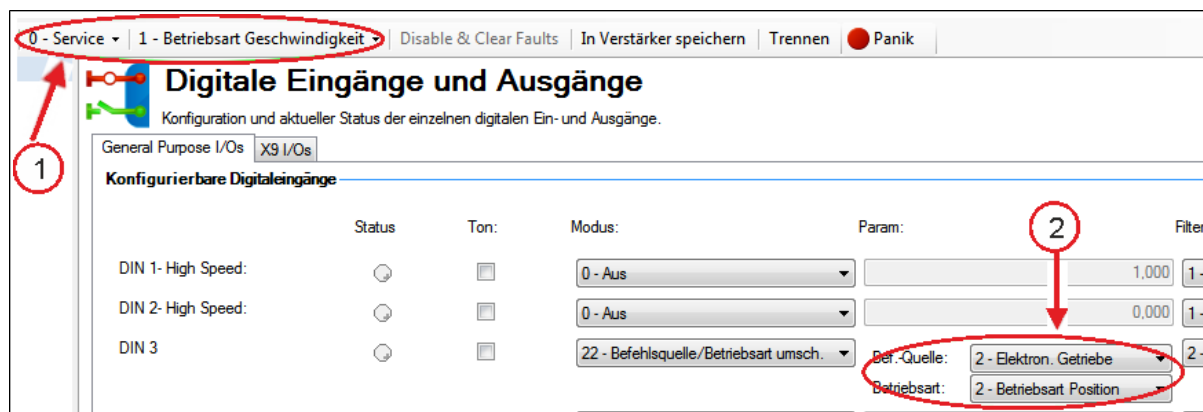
0 - Service ▾ | 1 - Betriebsart Geschwindigkeit ▾ | Disable & Clear Faults | In Verstärker speichern | Trennen | Panik

Digitale Eingänge und Ausgänge

Konfiguration und aktueller Status der einzelnen digitalen Ein- und Ausgänge.

General Purpose I/Os | X9 I/Os

Konfigurierbare Digitaleingänge

| | Status | Ton: | Modus: | Param: | Filter |
|---|---|---|---|---|---|
| DIN 1- High Speed: | | | 0 - Aus | 1,000 | 1 - |
| DIN 2- High Speed: | | | 0 - Aus | 0,000 | 1 - |
| DIN 3 | | | 22 - Befehlsquelle/Betriebsart umsch. | Bef.-Quelle: 2 - Elektron. Getriebe | 2 - |
| | | | | Betriebsart: 2 - Betriebsart Position | |

1

2